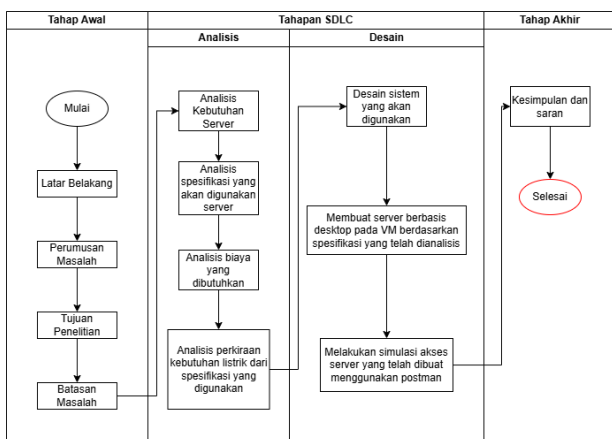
| Tahap Awal | Tahapan SDLC | | Tahap Akhir |
|---|---|---|---|
| | Analisis | Desain | |

Mulai

Latar Belakang

Perumusan Masalah

Tujuan Penelitian

Batasan Masalah

Analisis Kebutuhan Server

Analisis spesifikasi yang akan digunakan server

Analisis biaya yang dibutuhkan

Analisis perkiraan kebutuhan listrik dari spesifikasi yang digunakan

Desain sistem yang akan digunakan

Membuat server berbasis desktop pada VM berdasarkan spesifikasi yang telah dianalisis

Melakukan simulasi akses server yang telah dibuat menggunakan postman

Kesimpulan dan saran

Selesai